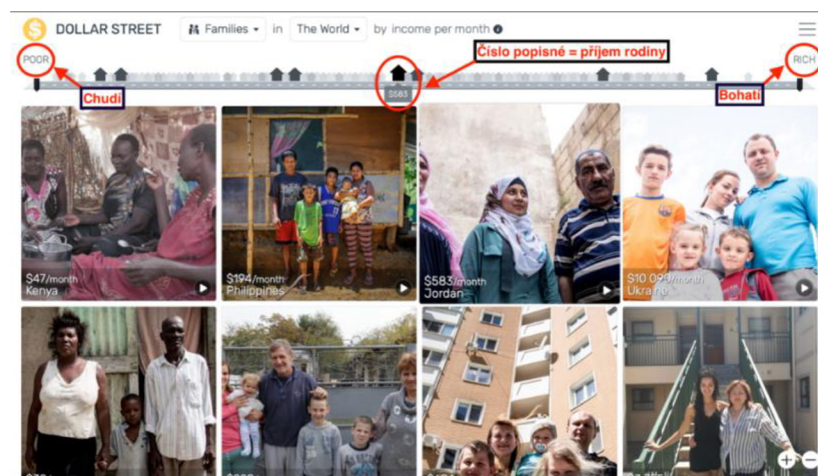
DOLLAR STREET

Families in The World by income per month

POOR

Chudí

Číslo popisné = příjem rodiny

$583

Bohatí

RICH

$47/month
Kenya

$194/month
Philippines

$583/month
Jordan

$10 09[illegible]/month
Ukraine